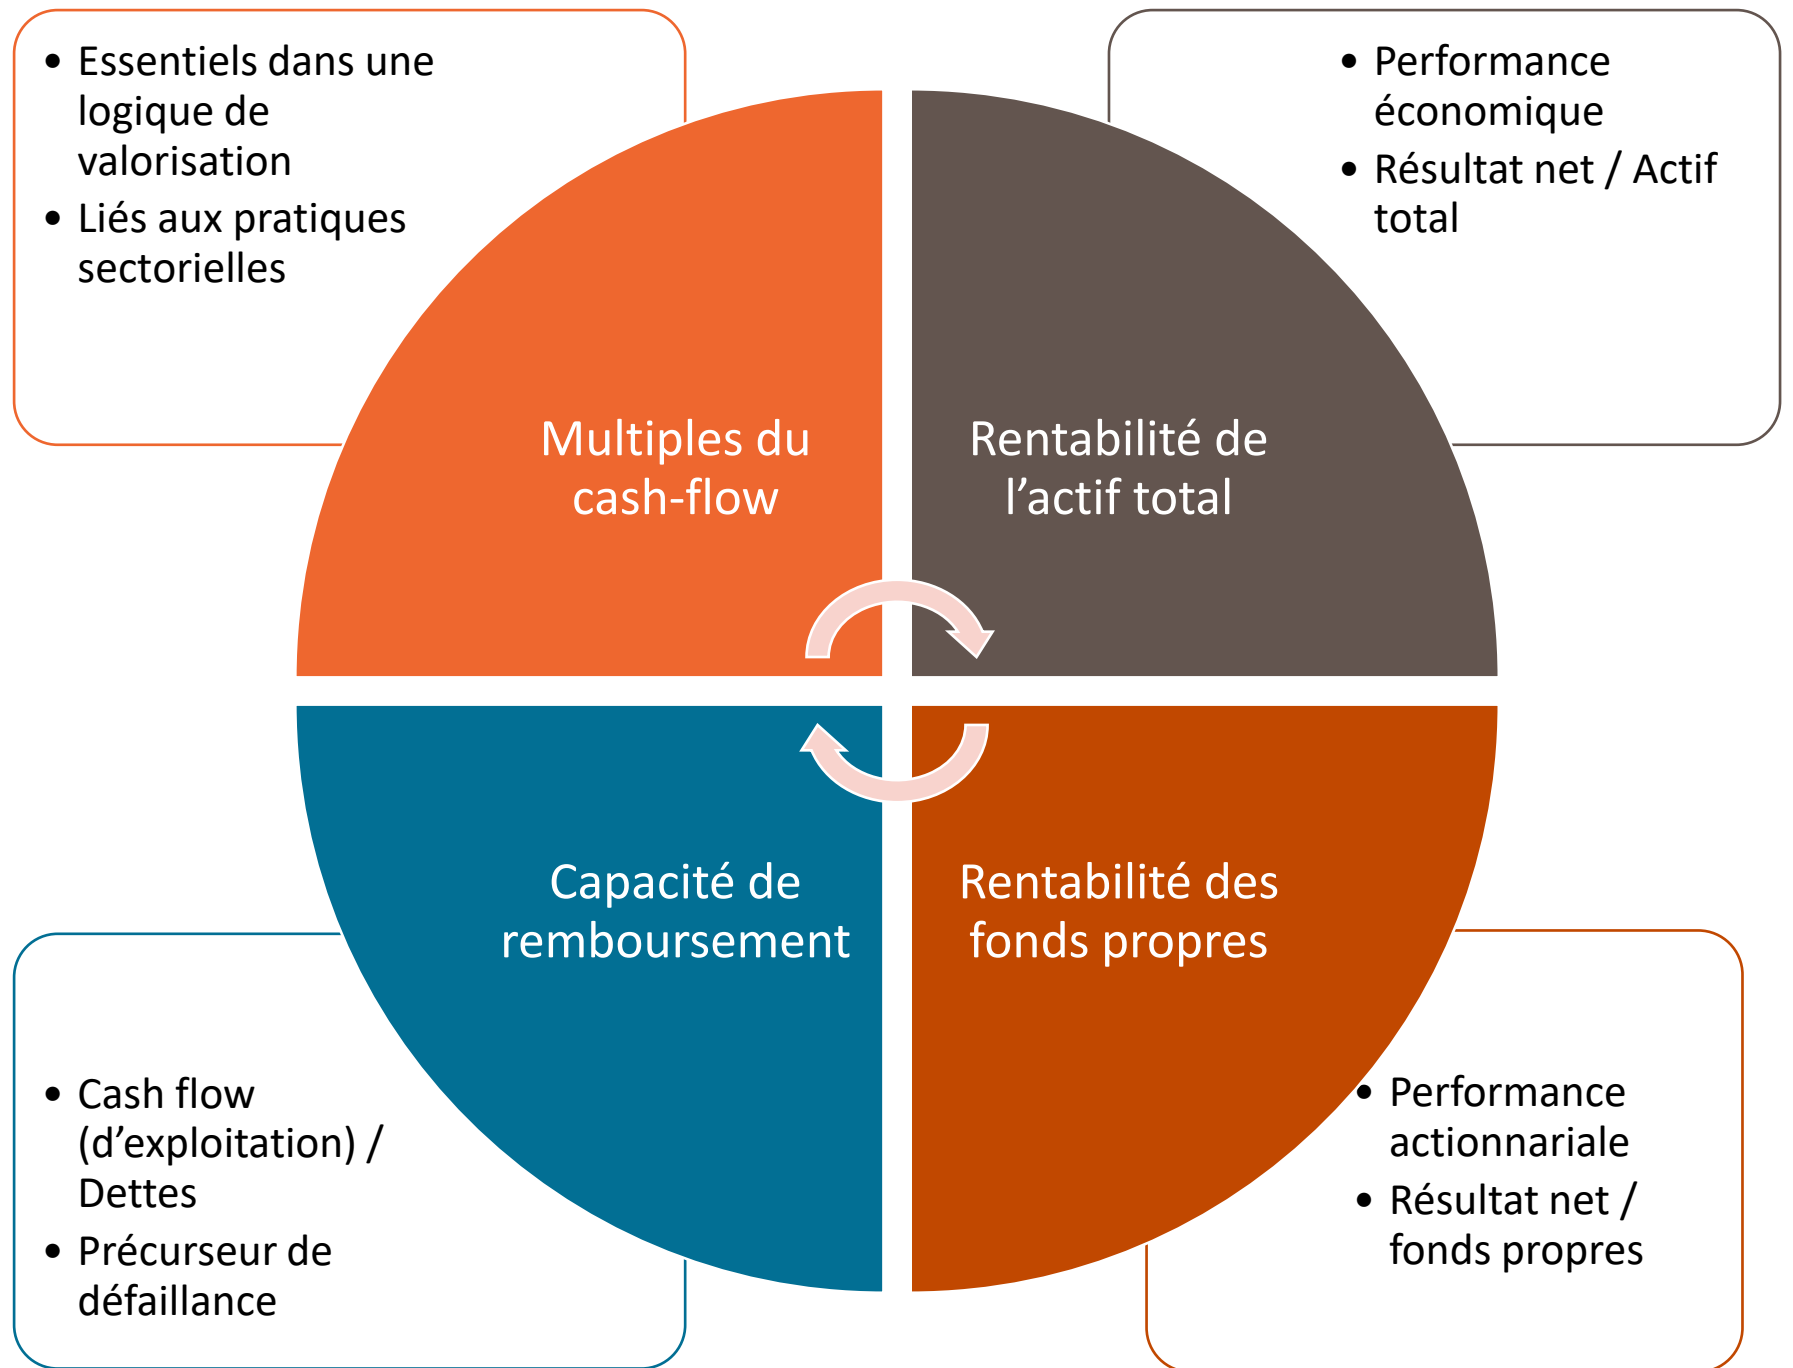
- Essentiels dans une logique de valorisation
- Liés aux pratiques sectorielles

- Performance économique
- Résultat net / Actif total

Multiples du cash-flow

Rentabilité de l’actif total

Capacité de remboursement

Rentabilité des fonds propres

- Cash flow (d’exploitation) / Dettes
- Précurseur de défaillance

- Performance actionnariale
- Résultat net / fonds propres